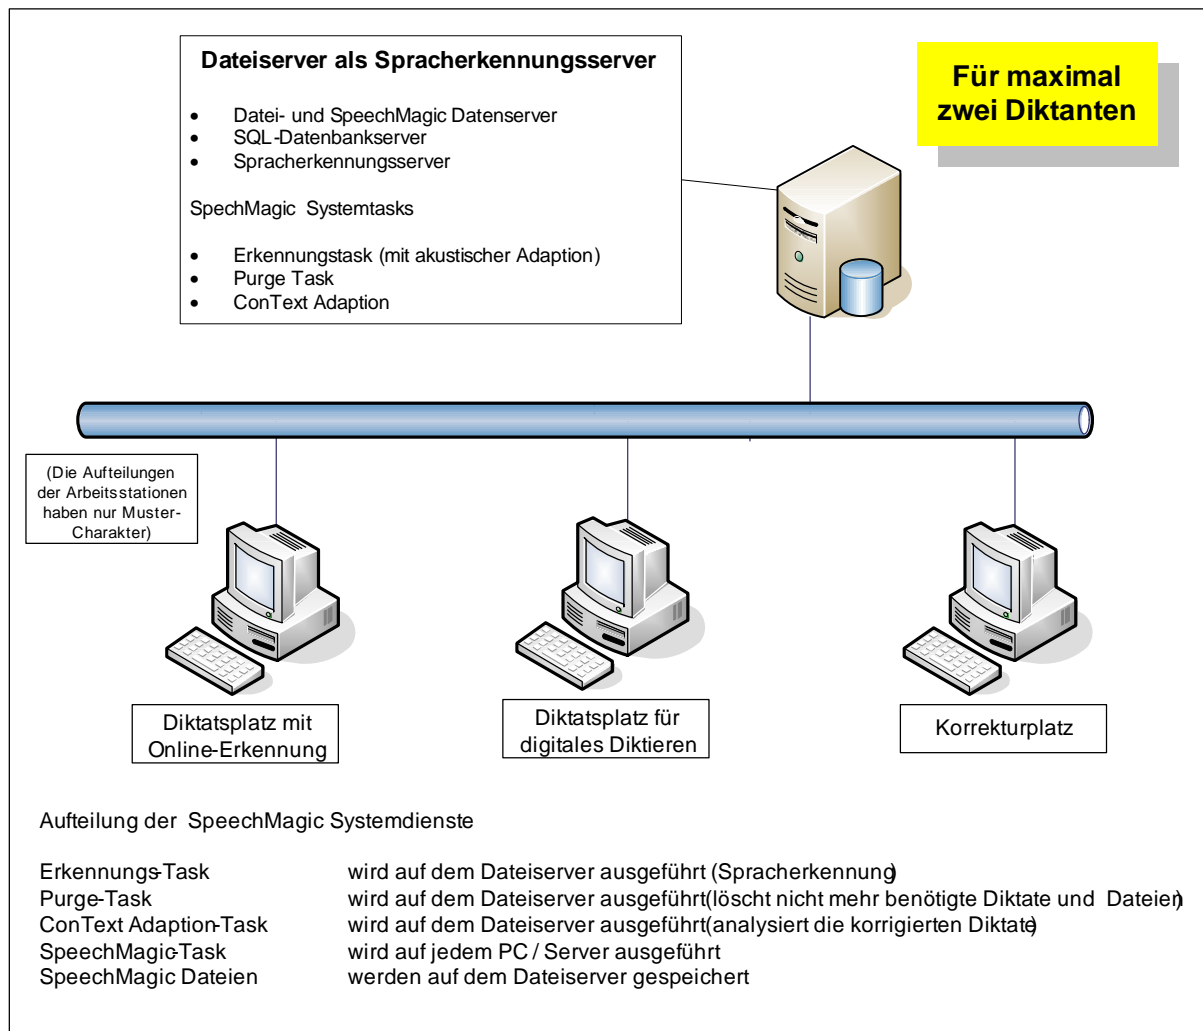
Dateiserver als Spracherkennungsserver

- Datei- und SpeechMagic Datenserver
- SQL-Datenbankserver
- Spracherkennungsserver

SpechMagic Systemtasks

- Erkennungstask (mit akustischer Adaption)
- Purge Task
- ConText Adaption

Für maximal zwei Diktanten

(Die Aufteilungen der Arbeitsstationen haben nur Muster-Charakter)

Diktatsplatz mit Online-Erkennung

Diktatsplatz für digitales Diktieren

Korrekturplatz

Aufteilung der SpeechMagic Systemdienste

| | |
|---|---|
| Erkennungs-Task | wird auf dem Dateiserver ausgeführt (Spracherkennung) |
| Purge-Task | wird auf dem Dateiserver ausgeführt(löscht nicht mehr benötigte Diktate und Dateien) |
| ConText Adaption-Task | wird auf dem Dateiserver ausgeführt(analysiert die korrigierten Diktate) |
| SpeechMagic-Task | wird auf jedem PC / Server ausgeführt |
| SpeechMagic Dateien | werden auf dem Dateiserver gespeichert |